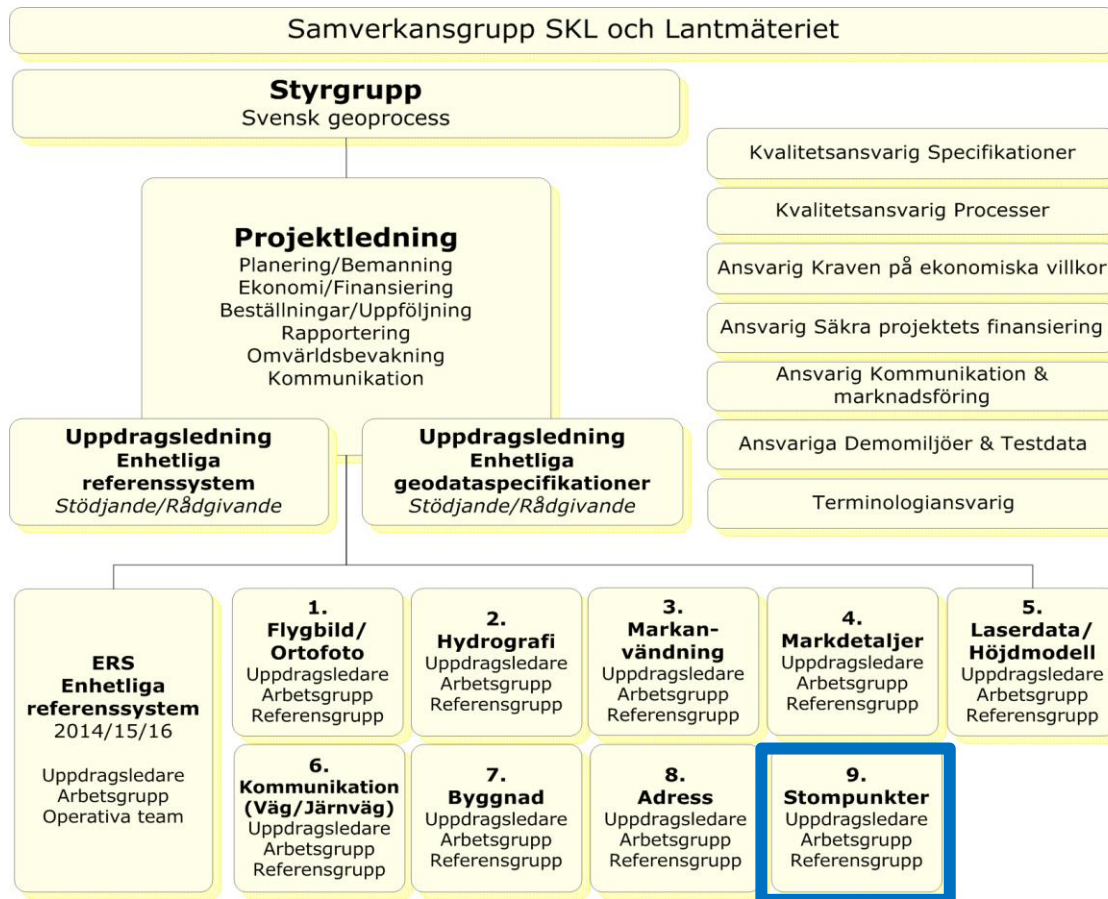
Samverkansgrupp SKL och Lantmäteriet

Styrgrupp
Svensk geoprocess

Kvalitetsansvarig Specifikationer

Kvalitetsansvarig Processer

Ansvarig Kraven på ekonomiska villkor

Ansvarig Säkra projektets finansiering

Ansvarig Kommunikation & marknadsföring

Ansvariga Demomiljöer & Testdata

Terminologiansvarig

Projektledning
Planering/Bemanning
Ekonomi/Finansiering
Beställningar/Uppföljning
Rapportering
Omvärldsbevakning
Kommunikation

Uppdragsledning
Enhetliga referenssystem
Stödjande/Rådgivande

Uppdragsledning
Enhetliga geodataspecifikationer
Stödjande/Rådgivande

ERS
Enhetliga referenssystem
2014/15/16

Uppdragsledare
Arbetsgrupp
Operativa team

1.
Flygbild/ Ortofoto
Uppdragsledare
Arbetsgrupp
Referensgrupp

2.
Hydrografi
Uppdragsledare
Arbetsgrupp
Referensgrupp

3.
Markanvändning
Uppdragsledare
Arbetsgrupp
Referensgrupp

4.
Markdetaljer
Uppdragsledare
Arbetsgrupp
Referensgrupp

5.
Laserdata/ Höjdmodell
Uppdragsledare
Arbetsgrupp
Referensgrupp

6.
Kommunikation (Väg/Järnväg)
Uppdragsledare
Arbetsgrupp
Referensgrupp

7.
Byggnad
Uppdragsledare
Arbetsgrupp
Referensgrupp

8.
Adress
Uppdragsledare
Arbetsgrupp
Referensgrupp

9.
Stompunkter
Uppdragsledare
Arbetsgrupp
Referensgrupp